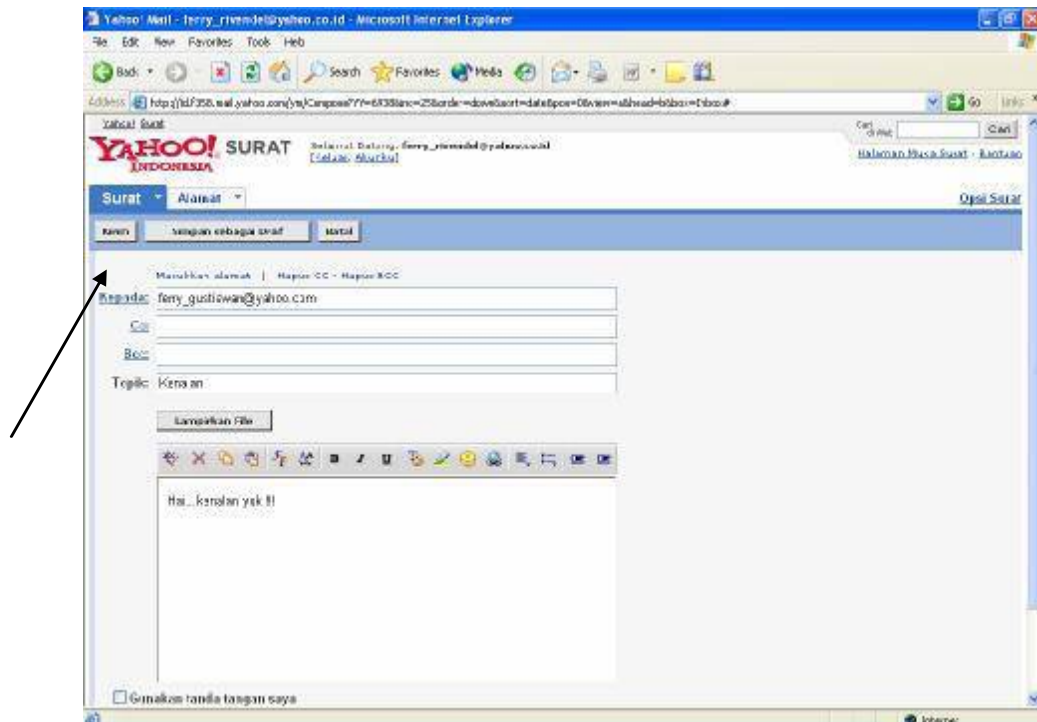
Yahoo! Mail - ferry_rivendel@yahoo.co.id - Microsoft Internet Explorer

File Edit View Favorites Tools Help

Back Search Favorites Media

Address http://id.f358.mail.yahoo.com/ym/Compose?YY=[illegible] Go Links

Yahoo! Surat

YAHOO! SURAT INDONESIA

Selamat Datang, ferry_rivendel@yahoo.co.id [Keluar, Akun Saya]

Cari di Web Cari

Halaman Muka Surat - Bantuan

Surat Alamat

Opsi Surat

Kirim Simpan sebagai Draf Batal

Masukkan alamat | Hapus CC - Hapus BCC

Kepada: ferry_gustiawan@yahoo.com

Cc:

Bcc:

Topik: Kenalan

Lampirkan File

Hai... kenalan yuk !!!

Gunakan tanda tangan saya

Internet